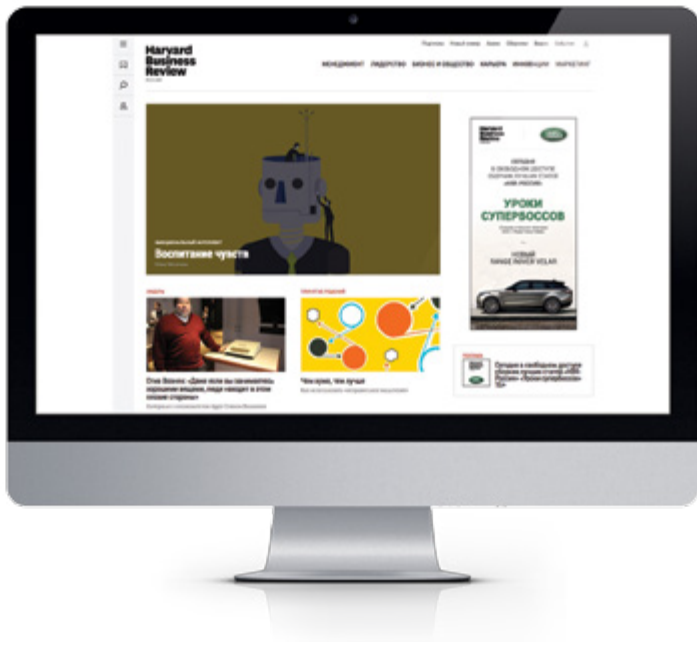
Harvard Business Review

МЕНЕДЖМЕНТ ЛИДЕРСТВО БИЗНЕС И ОБЩЕСТВО КАРЬЕРА ИННОВАЦИИ МАРКЕТИНГ

Воспитание чувств

Стив Возняк: «Даже если вы занимаетесь хорошими вещами, люди находят в этом плохие стороны»

Чем хуже, тем лучше

УРОКИ СУПЕРБОССОВ

НОВЫЙ RANGE ROVER VELAR